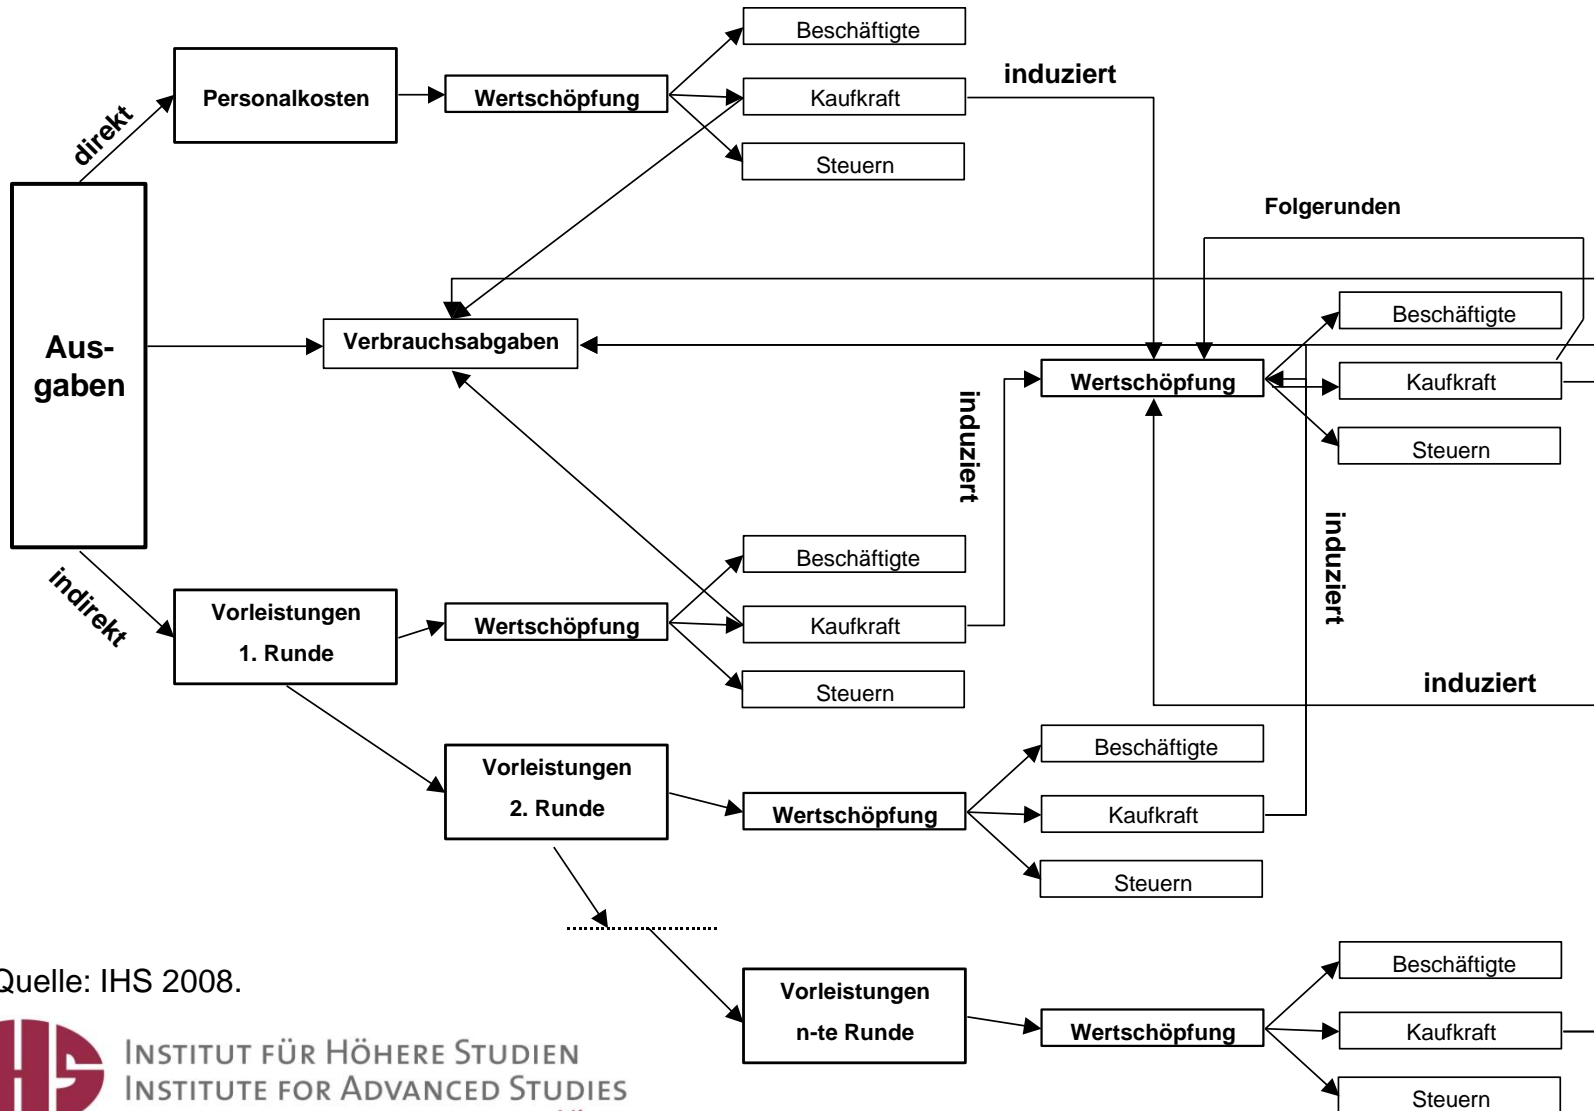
Beschäftigte

Personalkosten

Wertschöpfung

Kaufkraft

induziert

direkt

Steuern

Folgerunden

Beschäftigte

Aus-
gaben

Verbrauchsabgaben

Wertschöpfung

Kaufkraft

induziert

Steuern

induziert

Beschäftigte

indirekt

Vorleistungen
1. Runde

Wertschöpfung

Kaufkraft

Steuern

induziert

Vorleistungen
2. Runde

Beschäftigte

Wertschöpfung

Kaufkraft

Steuern

Quelle: IHS 2008.

Vorleistungen
n-te Runde

Beschäftigte

Wertschöpfung

Kaufkraft

Steuern

INSTITUT FÜR HÖHERE STUDIEN
INSTITUTE FOR ADVANCED STUDIES